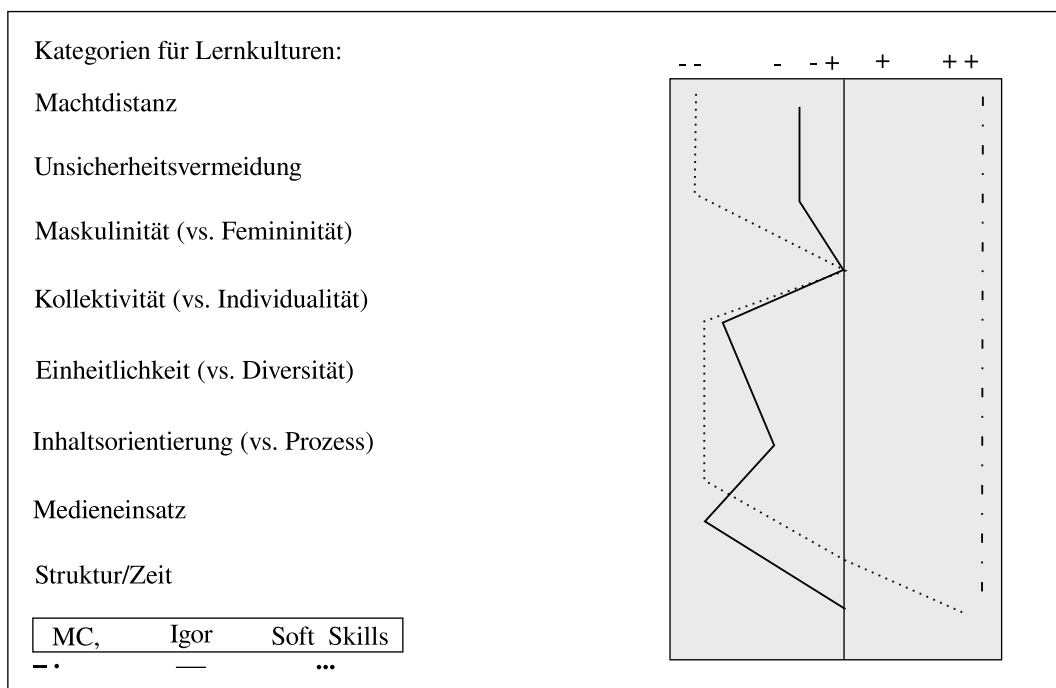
Kategorien für Lernkulturen:

Machtdistanz

Unsicherheitsvermeidung

Maskulinität (vs. Femininität)

Kollektivität (vs. Individualität)

Einheitlichkeit (vs. Diversität)

Inhaltsorientierung (vs. Prozess)

Medieneinsatz

Struktur/Zeit

- - | - | - + | + | + +

MC, Igor Soft Skills